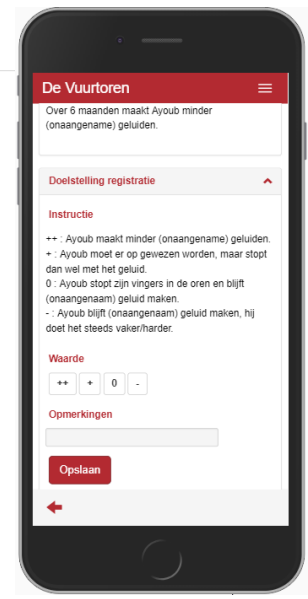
De Vuurtoren

Over 6 maanden maakt Ayoub minder (onaangename) geluiden.

Doelstelling registratie

Instructie

++ : Ayoub maakt minder (onaangename) geluiden.
+ : Ayoub moet er op gewezen worden, maar stopt dan wel met het geluid.
0 : Ayoub stopt zijn vingers in de oren en blijft (onaangenaam) geluid maken.
- : Ayoub blijft (onaangenaam) geluid maken, hij doet het steeds vaker/harder.

Waarde

++ + 0 -

Opmerkingen

Opslaan